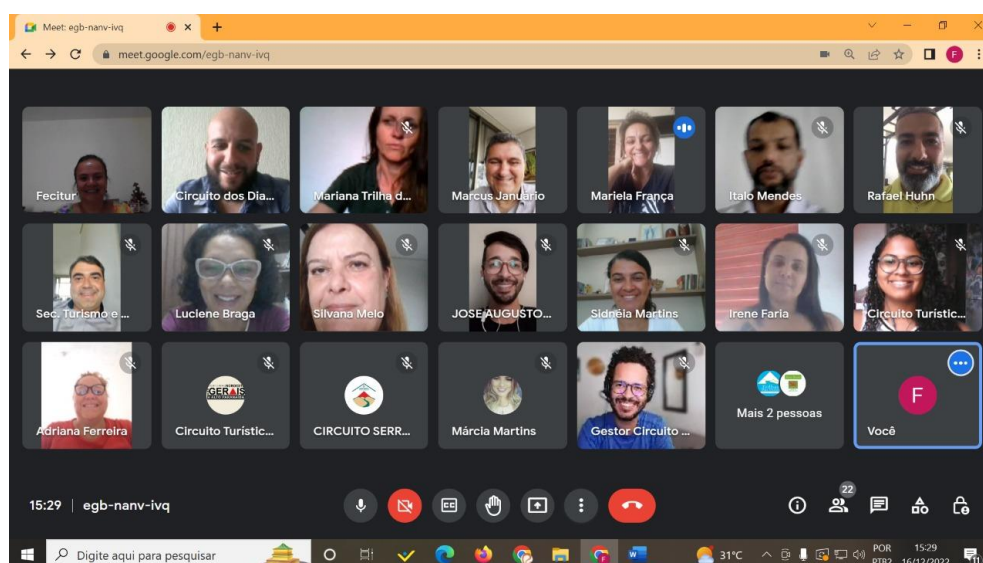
Meet: egb-nanv-ivq
meet.google.com/egb-nanv-ivq

Fecitur
Circuito dos Dia...
Mariana Trilha d...
Marcus Januario
Mariela França
Italo Mendes
Rafael Huhn

Sec. Turismo e ...
Luciene Braga
Silvana Melo
JOSE AUGUSTO...
Sidnéia Martins
Irene Faria
Circuito Turístic...

Adriana Ferreira
Circuito Turístic...
CIRCUITO SERR...
Márcia Martins
Gestor Circuito ...
Mais 2 pessoas
F
Você

15:29 | egb-nanv-ivq
22

Digite aqui para pesquisar
31°C
POR PTB2
15:29
16/12/2022